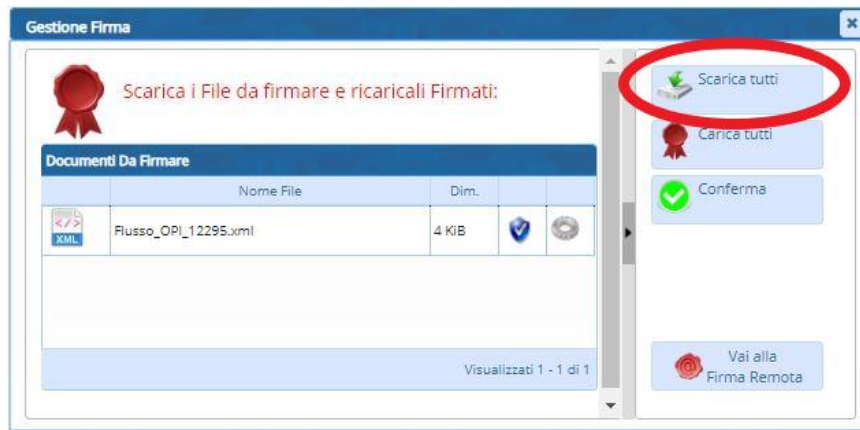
Gestione Firma

Scarica i File da firmare e ricaricali Firmati:

Documenti Da Firmare

| | Nome File | Dim. | | |
|---|---|---|---|---|
| XML | Flusso_OPI_12295.xml | 4 KiB | | |

Visualizzati 1 - 1 di 1

Scarica tutti

Carica tutti

Conferma

Vai alla Firma Remota